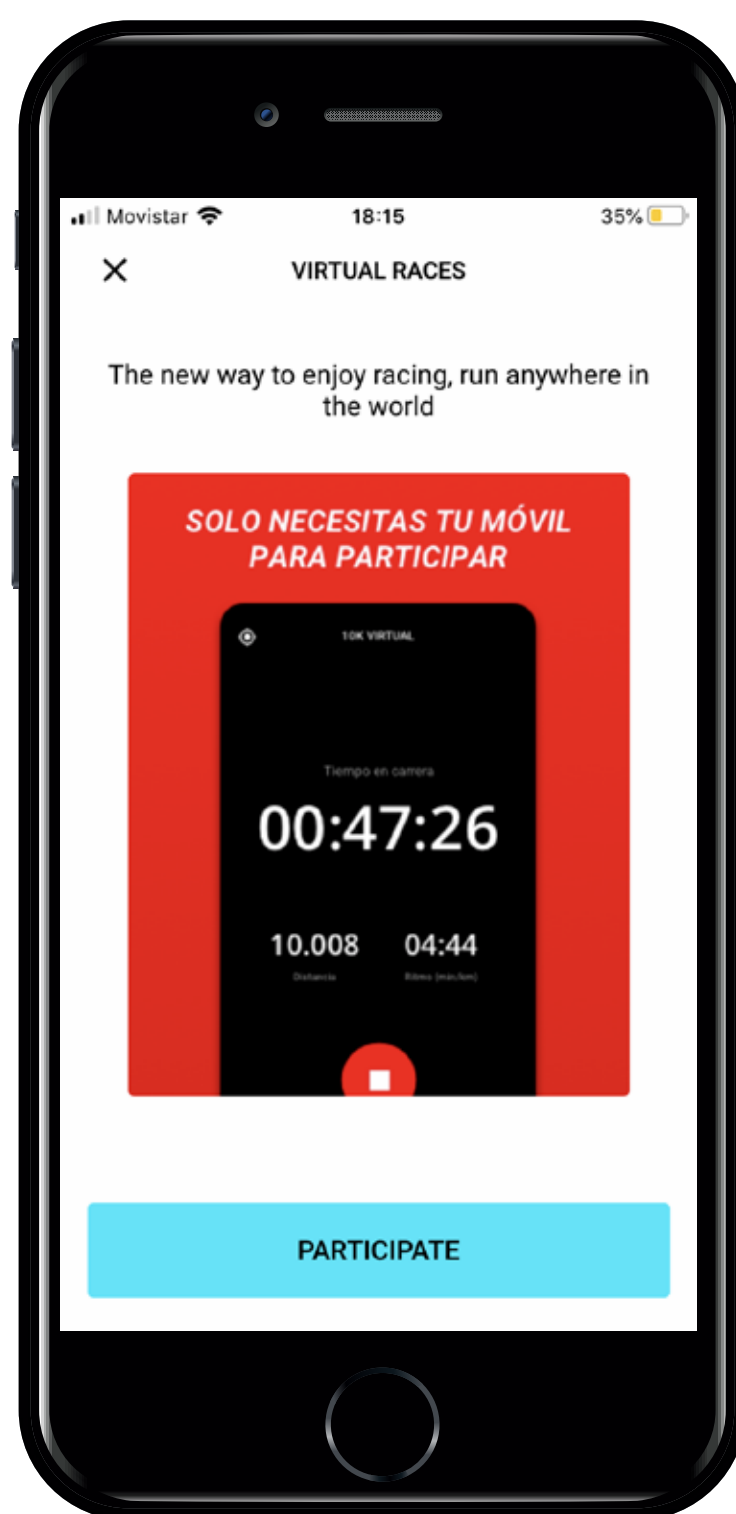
Movistar 18:15 35%

VIRTUAL RACES

The new way to enjoy racing, run anywhere in the world

SOLO NECESITAS TU MÓVIL PARA PARTICIPAR

10K VIRTUAL

Tiempo en carrera

00:47:26

10.008
Distancia

04:44
Ritmo (min/km)

PARTICIPATE